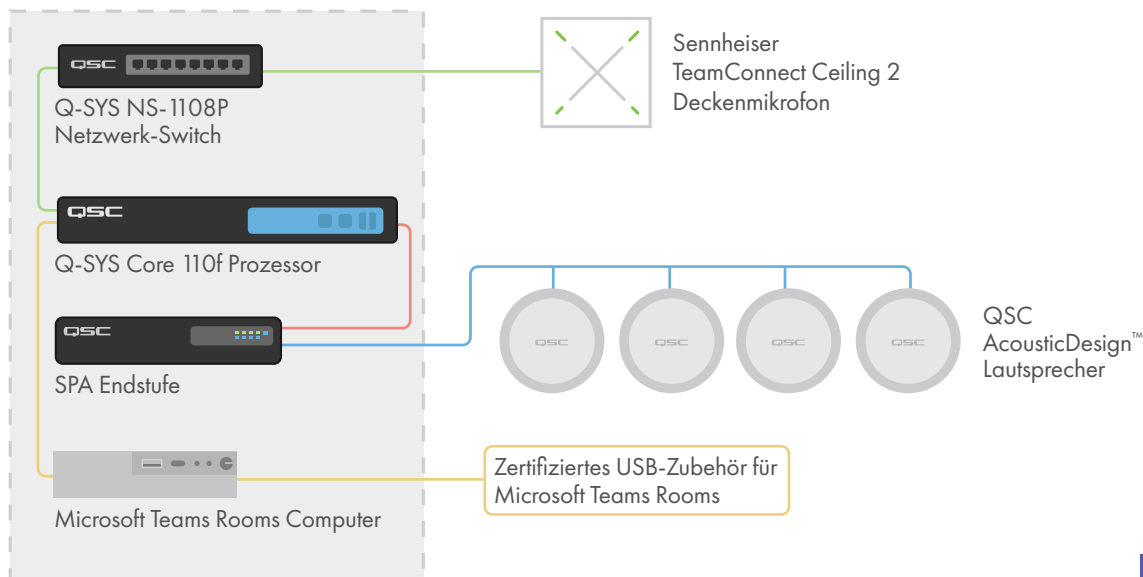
QSC

Q-SYS NS-1108P
Netzwerk-Switch

Sennheiser
TeamConnect Ceiling 2
Deckenmikrofon

QSC

Q-SYS Core 110f Prozessor

QSC

SPA Endstufe

QSC QSC QSC QSC

QSC
AcousticDesign™
Lautsprecher

Zertifiziertes USB-Zubehör für
Microsoft Teams Rooms

Microsoft Teams Rooms Computer